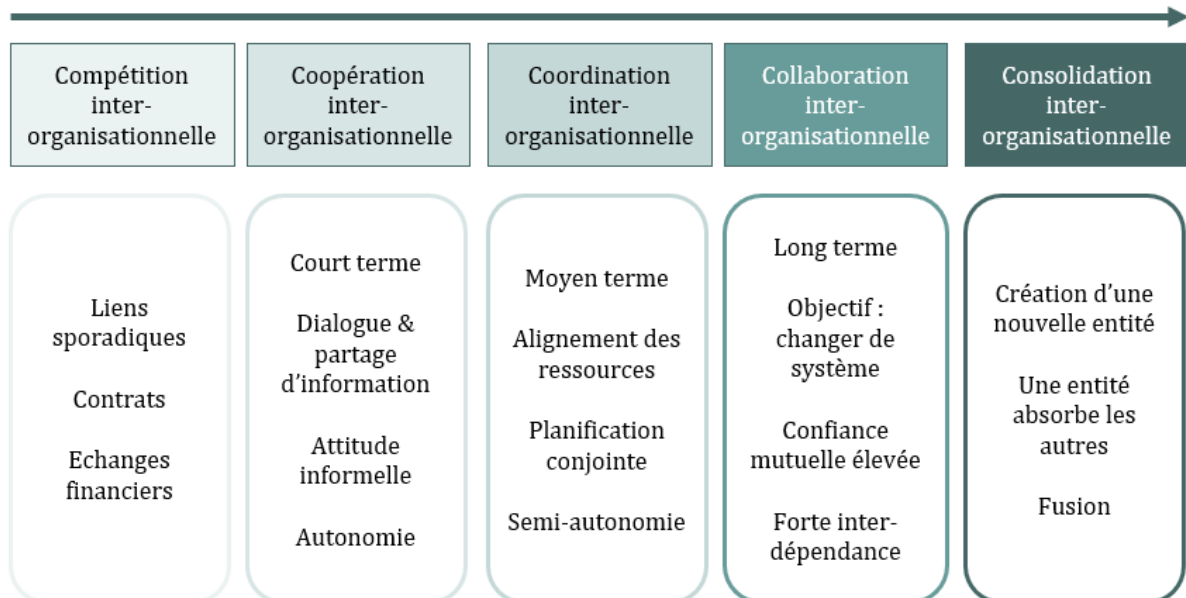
Compétition inter-organisationnelle

Coopération inter-organisationnelle

Coordination inter-organisationnelle

Collaboration inter-organisationnelle

Consolidation inter-organisationnelle

Liens sporadiques

Contrats

Echanges financiers

Court terme

Dialogue & partage d'information

Attitude informelle

Autonomie

Moyen terme

Alignement des ressources

Planification conjointe

Semi-autonomie

Long terme

Objectif : changer de système

Confiance mutuelle élevée

Forte inter-dépendance

Création d'une nouvelle entité

Une entité absorbe les autres

Fusion